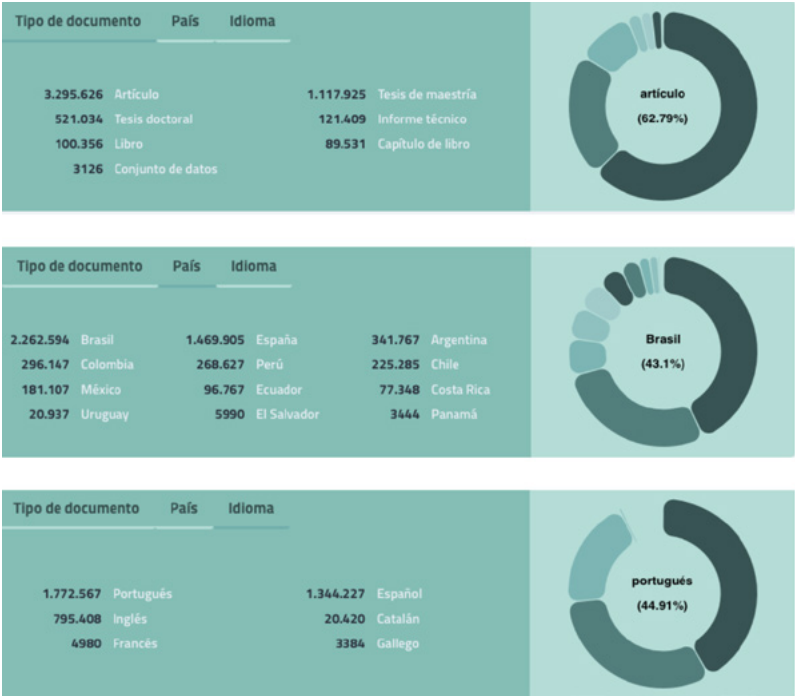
Tipo de documento País Idioma

3.295.626 Artículo
521.034 Tesis doctoral
100.356 Libro
3126 Conjunto de datos
1.117.925 Tesis de maestría
121.409 Informe técnico
89.531 Capítulo de libro

artículo
(62.79%)

Tipo de documento País Idioma

2.262.594 Brasil
296.147 Colombia
181.107 México
20.937 Uruguay
1.469.905 España
268.627 Perú
96.767 Ecuador
5990 El Salvador
341.767 Argentina
225.285 Chile
77.348 Costa Rica
3444 Panamá

Brasil
(43.1%)

Tipo de documento País Idioma

1.772.567 Portugués
795.408 Inglés
4980 Francés
1.344.227 Español
20.420 Catalán
3384 Gallego

portugués
(44.91%)